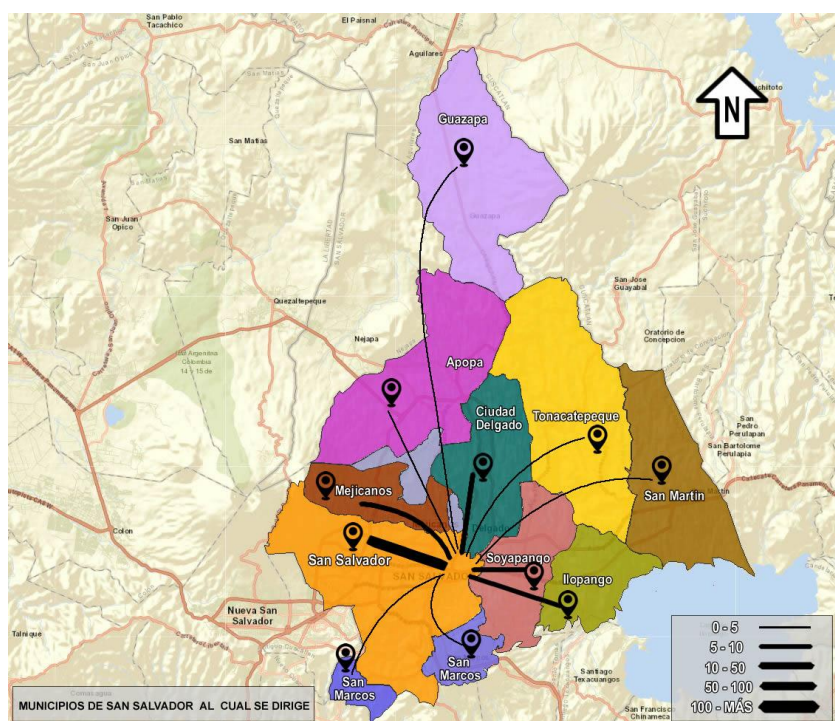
San Pablo Tacachico
El Paisnal
Aguilares
Guazapa
N
San Matias
San Juan Opico
Quezaltepeque
Nejapa
Apopa
San Jose Guayabal
Oratorio de Concepcion
Ciudad Delgado
Tonacatepeque
San Pedro Perulapan
San Bartolome Perulapia
San Martin
Mejicanos
Colon
San Salvador
Soyapango
Ilopango
Nueva San Salvador
Talnique
San Marcos
San Marcos
Santiago Texacuangos
San Francisco Chinameca
0 - 5
5 - 10
10 - 50
50 - 100
100 - MÁS
MUNICIPIOS DE SAN SALVADOR AL CUAL SE DIRIGE